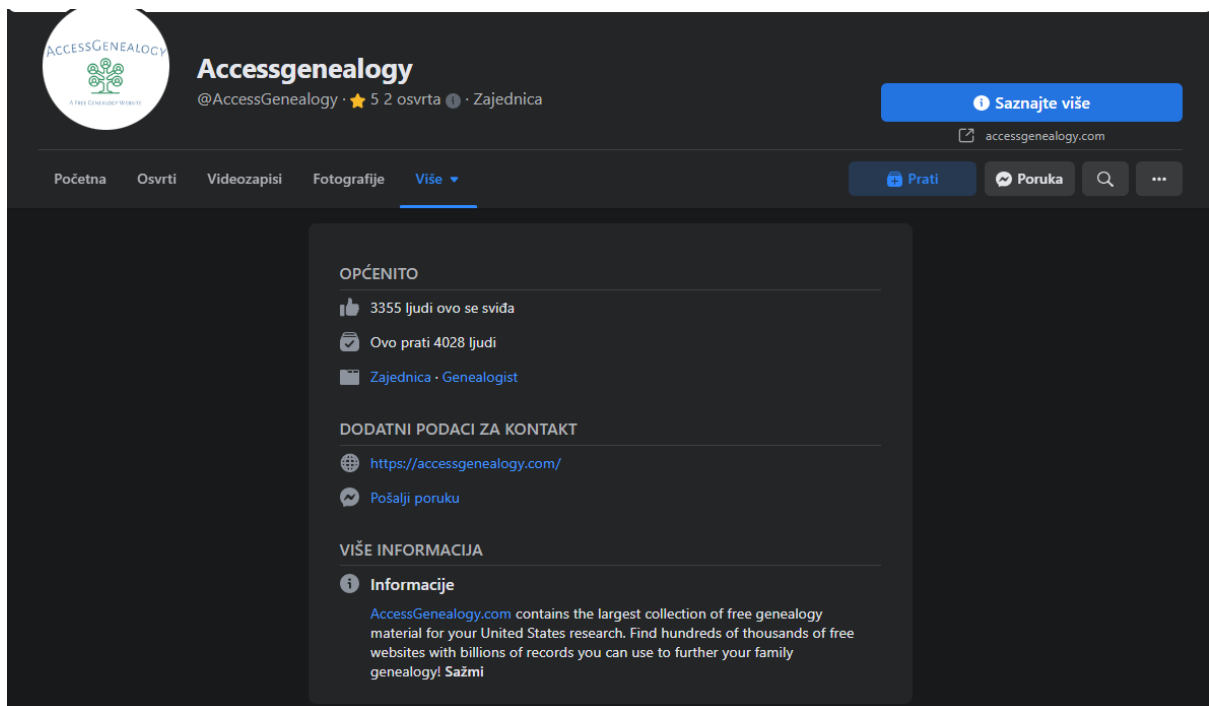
AccessGenealogy
A Free Genealogy Website

Accessgenealogy
@AccessGenealogy · 5 2 osvrta · Zajednica

Saznajte više
accessgenealogy.com

Početna Osvrti Videozapisi Fotografije Više

Prati Poruka ···

OPĆENITO
3355 ljudi ovo se sviđa
Ovo prati 4028 ljudi
Zajednica · Genealogist

DODATNI PODACI ZA KONTAKT
https://accessgenealogy.com/
Pošalji poruku

VIŠE INFORMACIJA
Informacije
AccessGenealogy.com contains the largest collection of free genealogy material for your United States research. Find hundreds of thousands of free websites with billions of records you can use to further your family genealogy! Sažmi